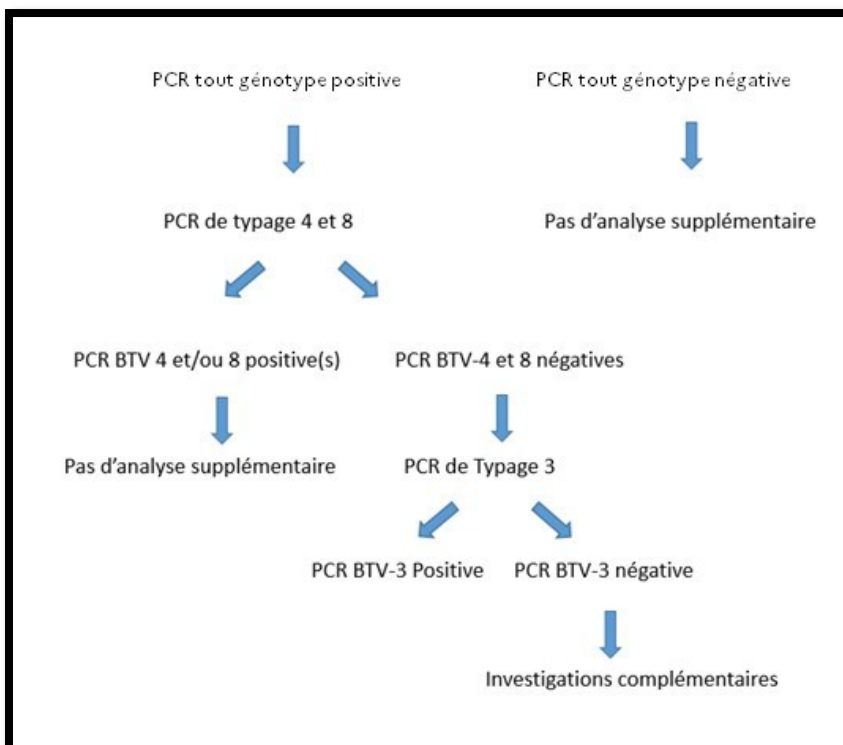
PCR tout génotype positive

PCR tout génotype négative

PCR de typage 4 et 8

Pas d’analyse supplémentaire

PCR BTV 4 et/ou 8 positive(s)

PCR BTV-4 et 8 négatives

Pas d’analyse supplémentaire

PCR de Typage 3

PCR BTV-3 Positive

PCR BTV-3 négative

Investigations complémentaires